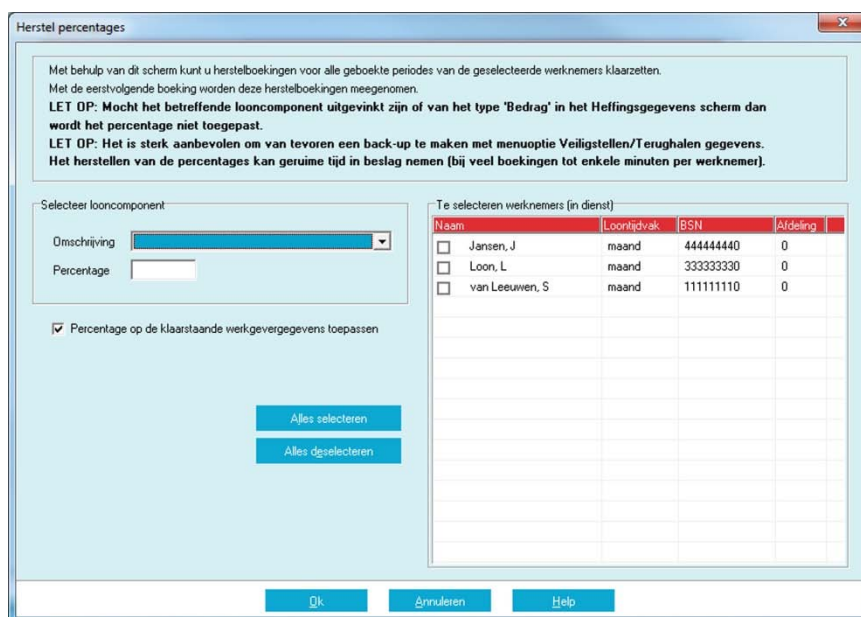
Herstel percentages

Met behulp van dit scherm kunt u herstelboekingen voor alle geboekte periodes van de geselecteerde werknemers klaarzetten.
Met de eerstvolgende boeking worden deze herstelboekingen meegenomen.
LET OP: Mocht het betreffende looncomponent uitgevinkt zijn of van het type 'Bedrag' in het Heffingsgegevens scherm dan wordt het percentage niet toegepast.
LET OP: Het is sterk aanbevolen om van tevoren een back-up te maken met menuoptie Veiligstellen/Terughalen gegevens. Het herstellen van de percentages kan geruime tijd in beslag nemen (bij veel boekingen tot enkele minuten per werknemer).

Selecteer looncomponent

Omschrijving

Percentage

Percentage op de klaarstaande werkgevergegevens toepassen

Alles selecteren

Alles deselecteren

Te selecteren werknemers (in dienst)

| Naam | Loontijdvak | BSN | Afdeling |
|---|---|---|---|
| Jansen, J | maand | 444444440 | 0 |
| Loon, L | maand | 333333330 | 0 |
| van Leeuwen, S | maand | 111111110 | 0 |

Ok

Annuleren

Help